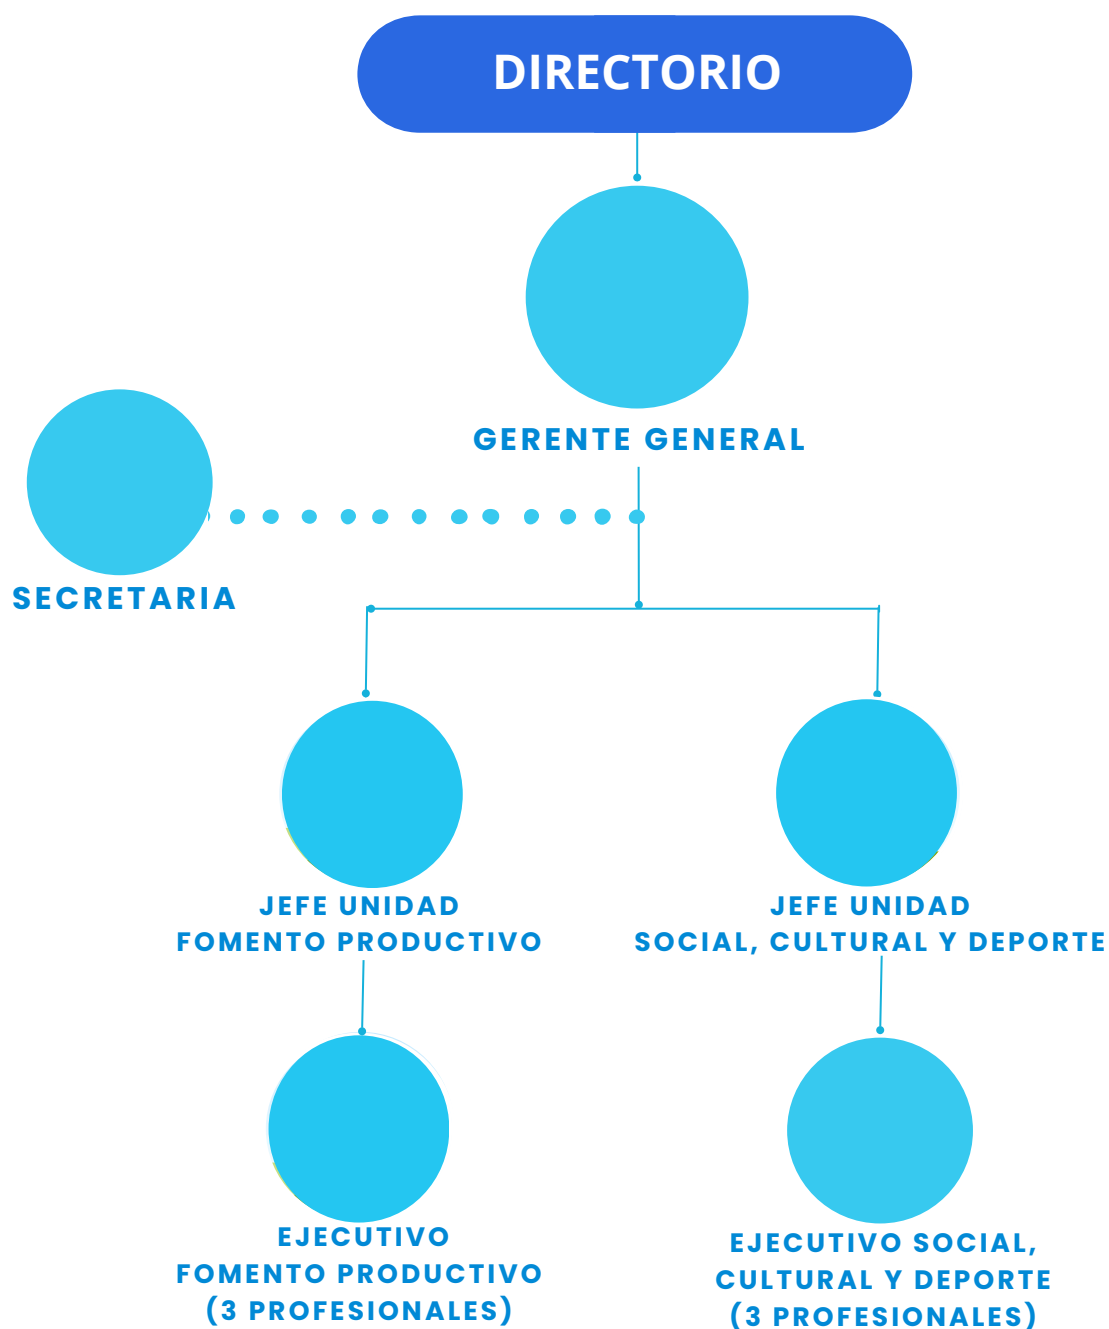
DIRECTORIO

GERENTE GENERAL

SECRETARIA

JEFE UNIDAD
FOMENTO PRODUCTIVO

JEFE UNIDAD
SOCIAL, CULTURAL Y DEPORTE

EJECUTIVO
FOMENTO PRODUCTIVO
(3 PROFESIONALES)

EJECUTIVO SOCIAL,
CULTURAL Y DEPORTE
(3 PROFESIONALES)